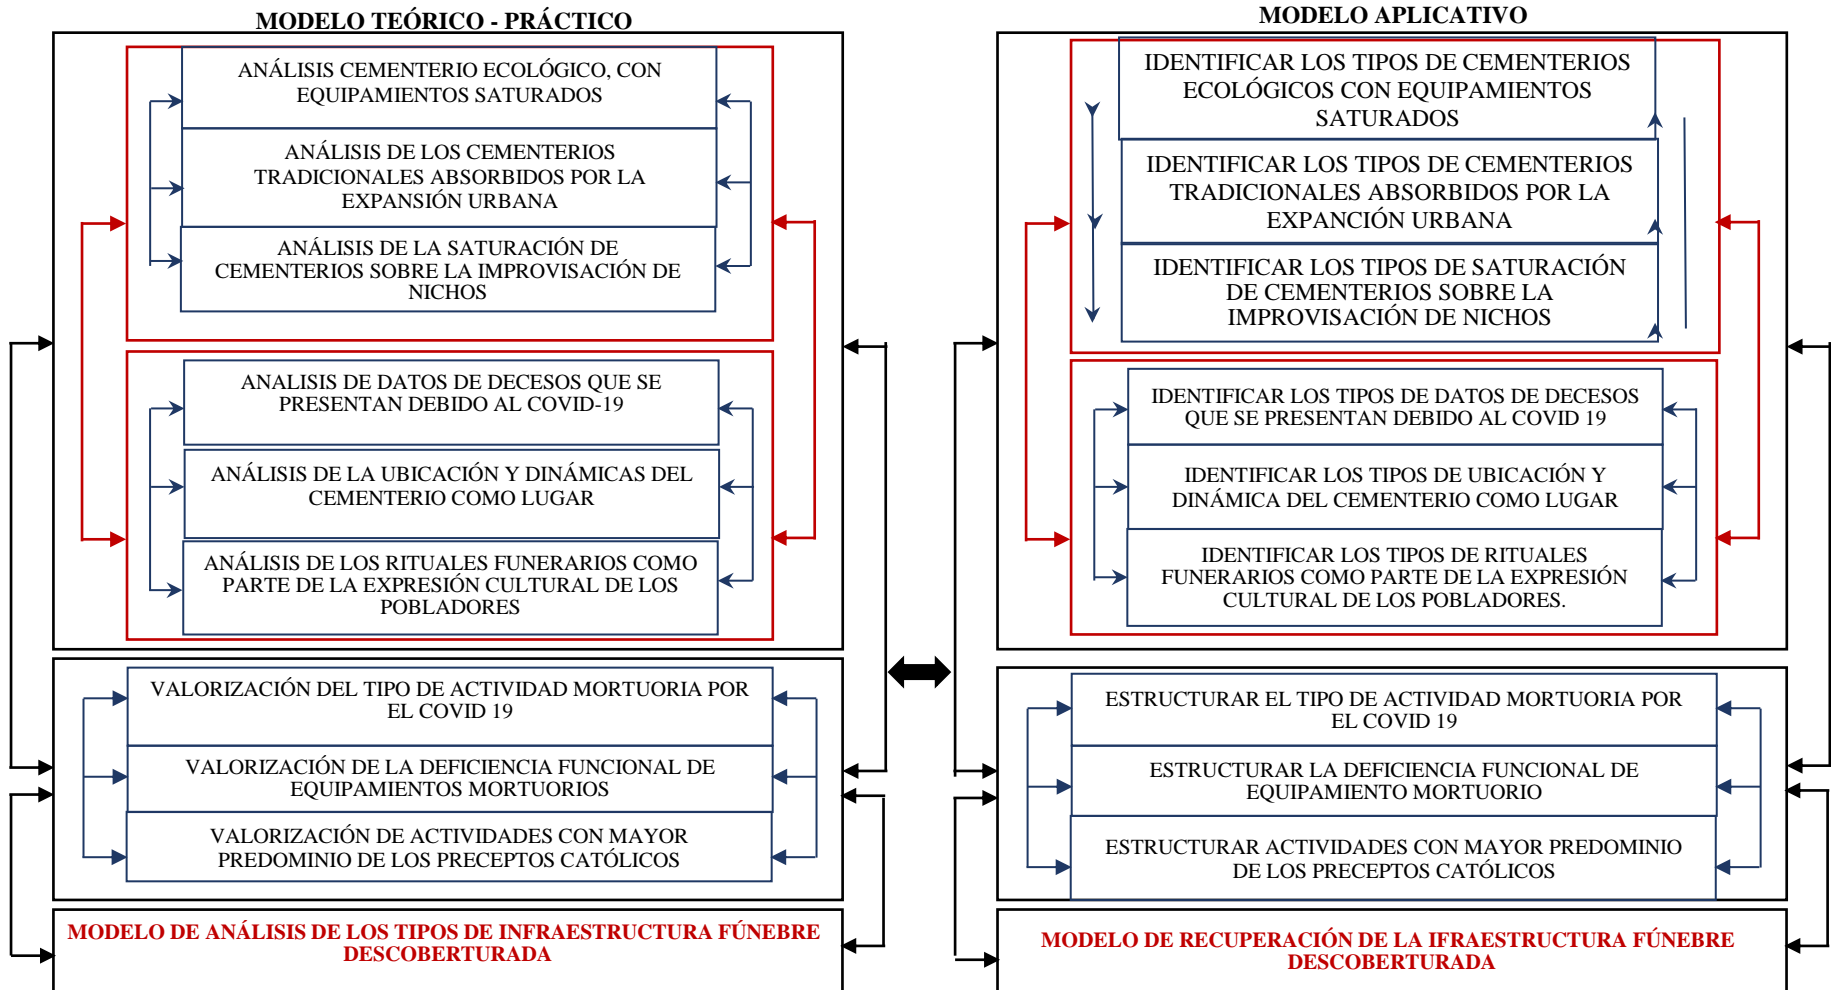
MODELO TEÓRICO - PRÁCTICO

ANÁLISIS CEMENTERIO ECOLÓGICO, CON EQUIPAMIENTOS SATURADOS

ANÁLISIS DE LOS CEMENTERIOS TRADICIONALES ABSORBIDOS POR LA EXPANSIÓN URBANA

ANÁLISIS DE LA SATURACIÓN DE CEMENTERIOS SOBRE LA IMPROVISACIÓN DE NICHOS

ANALISIS DE DATOS DE DECESOS QUE SE PRESENTAN DEBIDO AL COVID-19

ANÁLISIS DE LA UBICACIÓN Y DINÁMICAS DEL CEMENTERIO COMO LUGAR

ANÁLISIS DE LOS RITUALES FUNERARIOS COMO PARTE DE LA EXPRESIÓN CULTURAL DE LOS POBLADORES

VALORIZACIÓN DEL TIPO DE ACTIVIDAD MORTUORIA POR EL COVID 19

VALORIZACIÓN DE LA DEFICIENCIA FUNCIONAL DE EQUIPAMIENTOS MORTUORIOS

VALORIZACIÓN DE ACTIVIDADES CON MAYOR PREDOMINIO DE LOS PRECEPTOS CATÓLICOS

MODELO DE ANÁLISIS DE LOS TIPOS DE INFRAESTRUCTURA FÚNEBRE DESCOBERTURADA

MODELO APLICATIVO

IDENTIFICAR LOS TIPOS DE CEMENTERIOS ECOLÓGICOS CON EQUIPAMIENTOS SATURADOS

IDENTIFICAR LOS TIPOS DE CEMENTERIOS TRADICIONALES ABSORBIDOS POR LA EXPANCIÓN URBANA

IDENTIFICAR LOS TIPOS DE SATURACIÓN DE CEMENTERIOS SOBRE LA IMPROVISACIÓN DE NICHOS

IDENTIFICAR LOS TIPOS DE DATOS DE DECESOS QUE SE PRESENTAN DEBIDO AL COVID 19

IDENTIFICAR LOS TIPOS DE UBICACIÓN Y DINÁMICA DEL CEMENTERIO COMO LUGAR

IDENTIFICAR LOS TIPOS DE RITUALES FUNERARIOS COMO PARTE DE LA EXPRESIÓN CULTURAL DE LOS POBLADORES.

ESTRUCTURAR EL TIPO DE ACTIVIDAD MORTUORIA POR EL COVID 19

ESTRUCTURAR LA DEFICIENCIA FUNCIONAL DE EQUIPAMIENTO MORTUORIO

ESTRUCTURAR ACTIVIDADES CON MAYOR PREDOMINIO DE LOS PRECEPTOS CATÓLICOS

MODELO DE RECUPERACIÓN DE LA IFRAESTRUCTURA FÚNEBRE DESCOBERTURADA